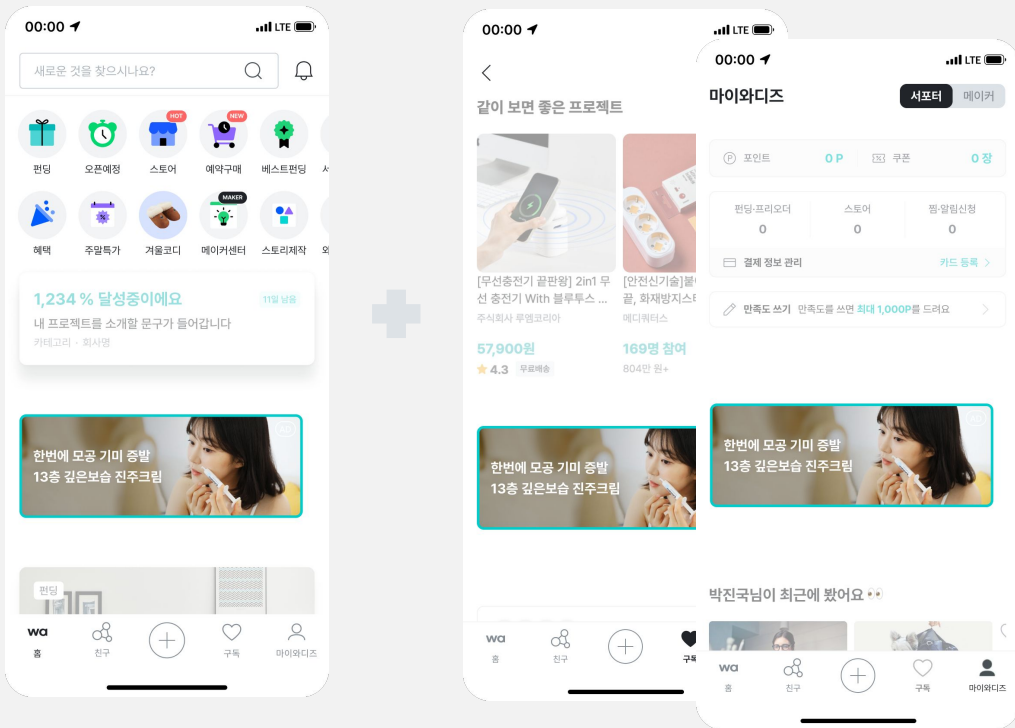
00:00
LTE

새로운 것을 찾으시나요?

HOT
NEW

펀딩
오픈예정
스토어
예약구매
베스트펀딩
서

MAKER

혜택
주말특가
겨울코디
메이커센터
스토리제작
외

1,234 % 달성중이에요
11일 남음
내 프로젝트를 소개할 문구가 들어갑니다
카테고리 · 회사명

한번에 모공 기미 증발
13층 깊은보습 진주크림
AD

펀딩

wa
홈
친구
구독
마이와디즈

00:00
LTE

같이 보면 좋은 프로젝트

[무선충전기 끝판왕] 2in1 무선 충전기 With 블루투스 ...
주식회사 루멘코리아
57,900원
4.3 무료배송

[안전신기술]불... 끝, 화재방지스트...
메디쿼터스
169명 참여
804만 원+

한번에 모공 기미 증발
13층 깊은보습 진주크림

wa
홈
친구
구독

00:00
LTE

마이와디즈
서포터
메이커

포인트
0 P
쿠폰
0 장

펀딩·프리오더
0
스토어
0
찜·알림신청
0

결제 정보 관리
카드 등록

만족도 쓰기
만족도를 쓰면 최대 1,000P를 드려요

한번에 모공 기미 증발
13층 깊은보습 진주크림
AD

박진국님이 최근에 봤어요

wa
홈
친구
구독
마이와디즈